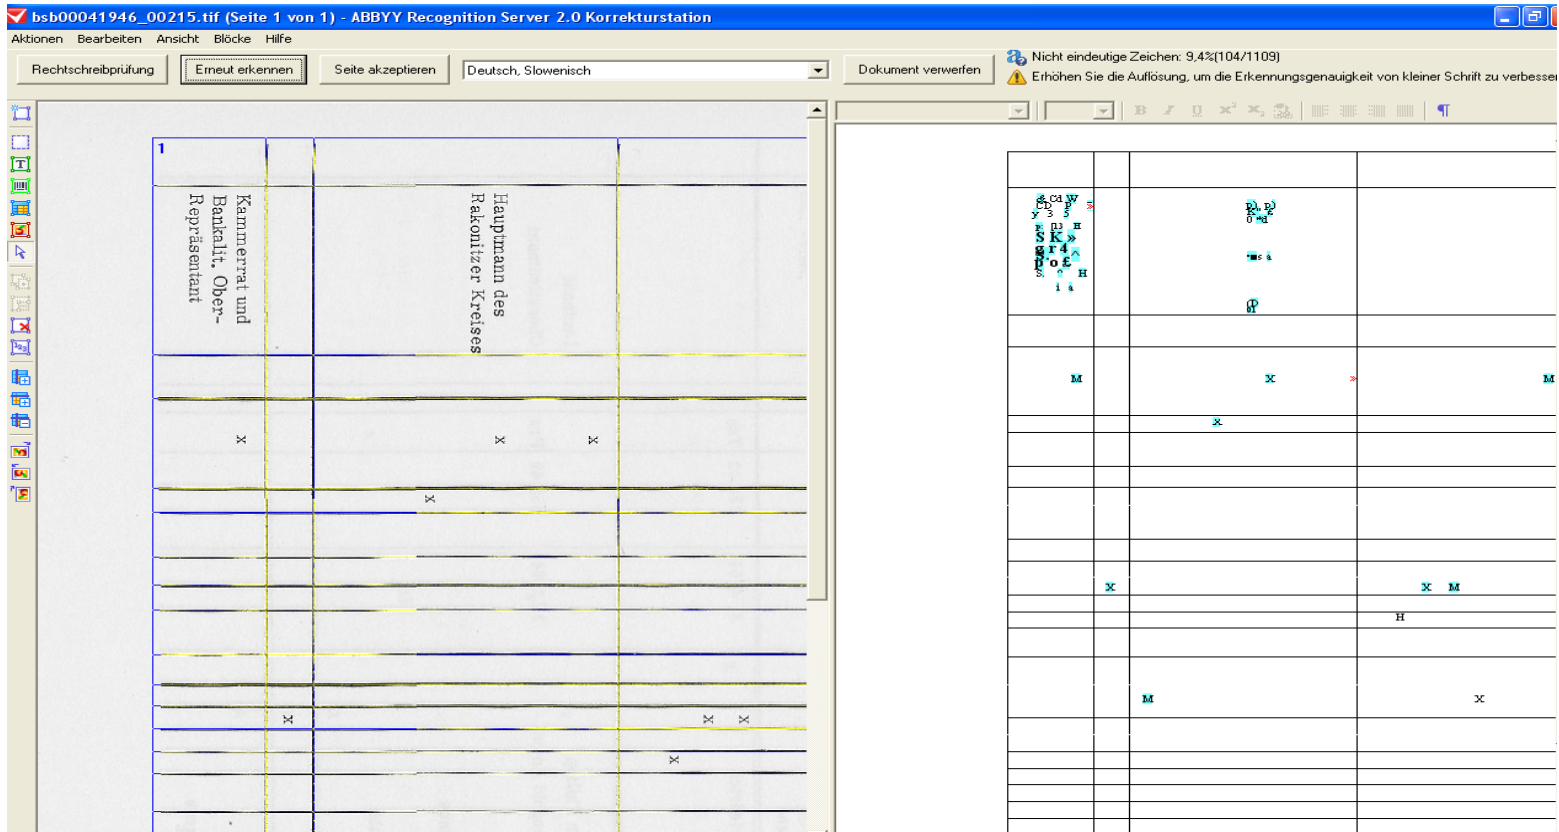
bsb00041946_00215.tif (Seite 1 von 1) - ABBYY Recognition Server 2.0 Korrekturstation

Aktionen Bearbeiten Ansicht Blöcke Hilfe

Rechtschreibprüfung | Erneut erkennen | Seite akzeptieren | Deutsch, Slowenisch | Dokument verwerfen

Nicht eindeutige Zeichen: 9,4%(104/1109)
Erhöhen Sie die Auflösung, um die Erkennungsgenauigkeit von kleiner Schrift zu verbessern

1

Kammerrat und Bankalit. Ober-Repräsentant

Hauptmann des Rakonitzer Kreises

x x x
x
x
x x
x

M x M
x
x x M
H
M x